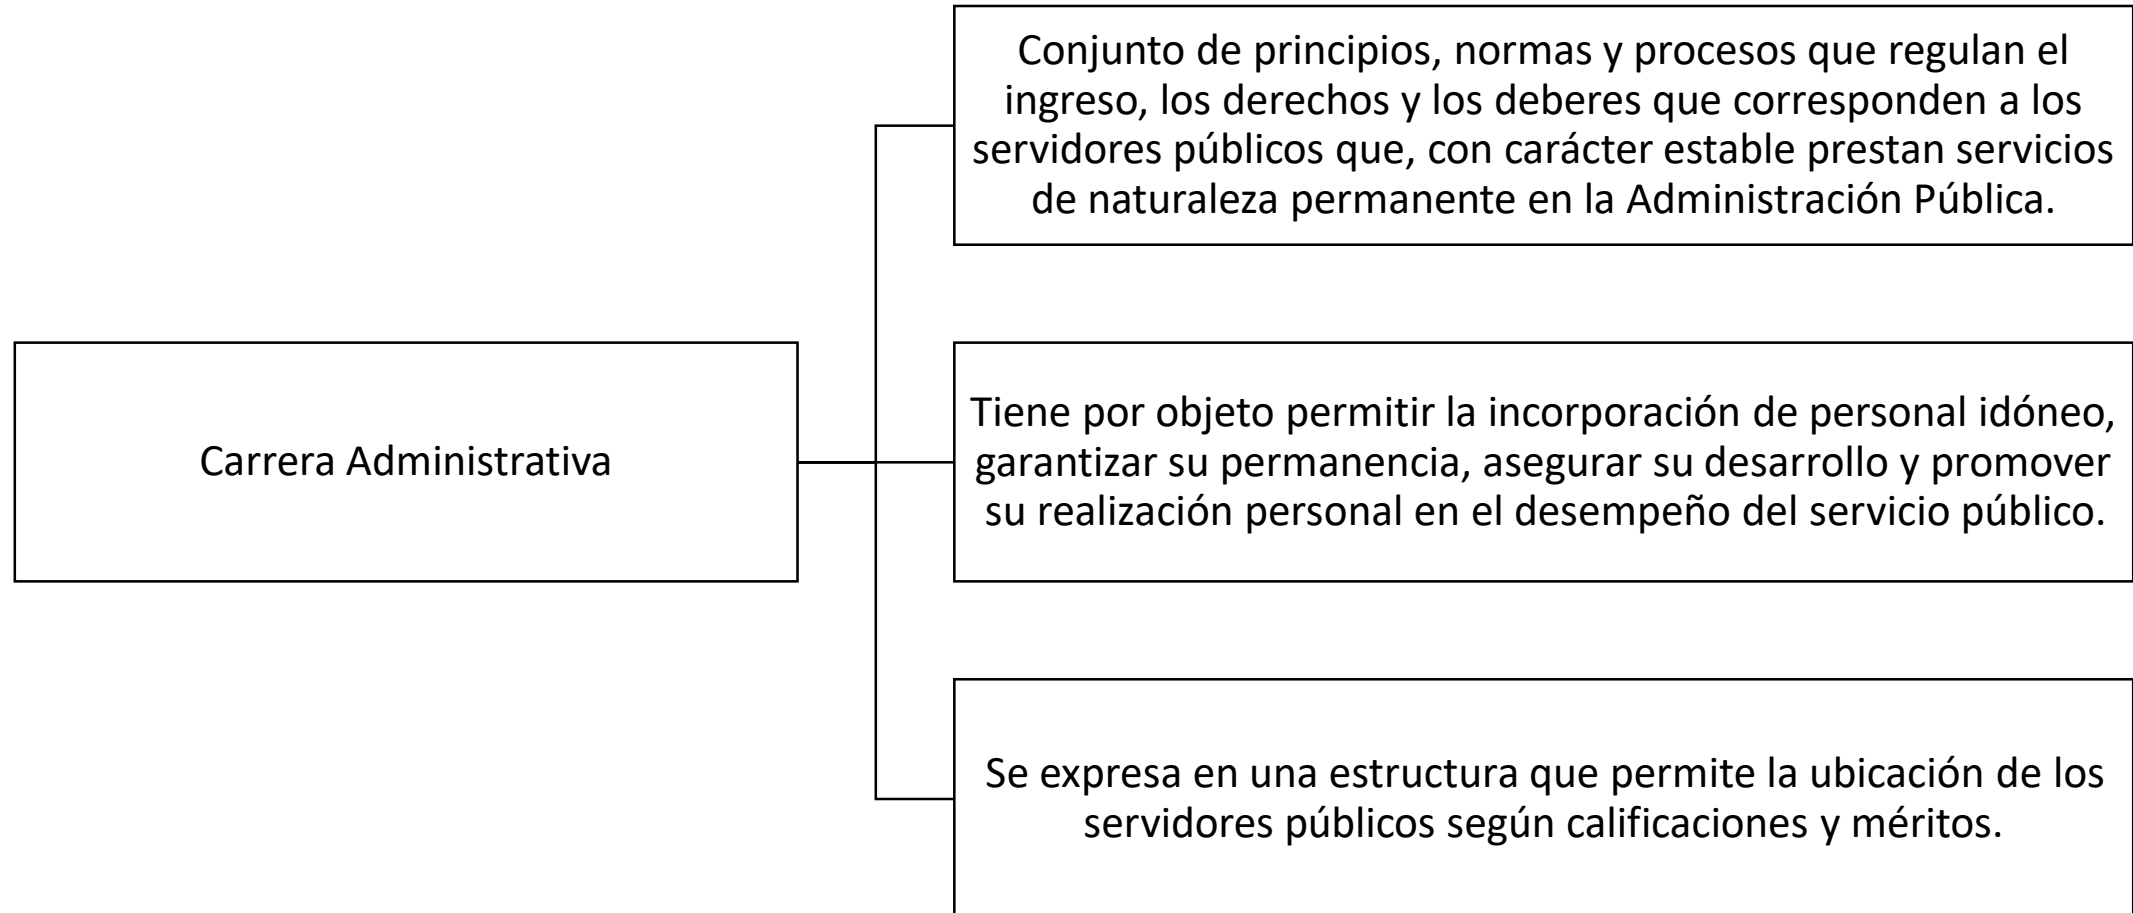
Carrera Administrativa

Conjunto de principios, normas y procesos que regulan el ingreso, los derechos y los deberes que corresponden a los servidores públicos que, con carácter estable prestan servicios de naturaleza permanente en la Administración Pública.

Tiene por objeto permitir la incorporación de personal idóneo, garantizar su permanencia, asegurar su desarrollo y promover su realización personal en el desempeño del servicio público.

Se expresa en una estructura que permite la ubicación de los servidores públicos según calificaciones y méritos.